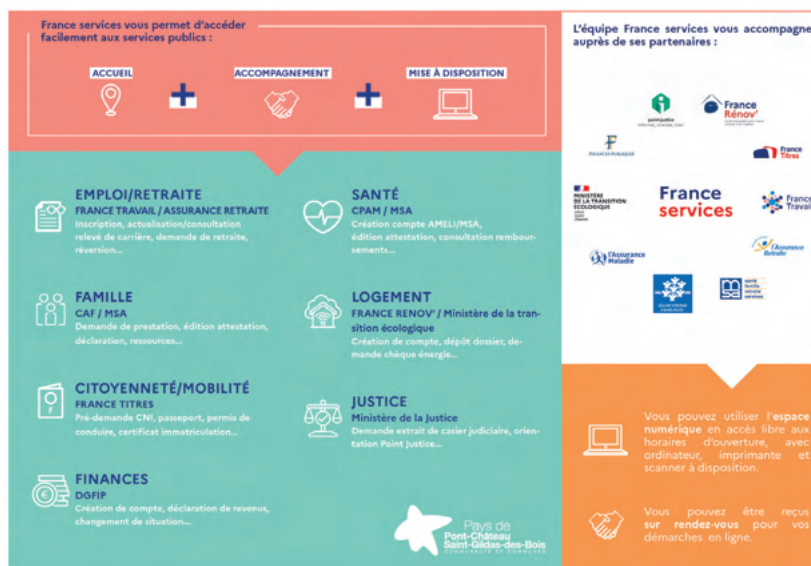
France services vous permet d'accéder facilement aux services publics :

ACCUEIL + ACCOMPAGNEMENT + MISE À DISPOSITION

EMPLOI/RETRAITE
FRANCE TRAVAIL / ASSURANCE RETRAITE
Inscription, actualisation/consultation relevé de carrière, demande de retraite, réversion...

SANTÉ
CPAM / MSA
Création compte AMELI/MSA, édition attestation, consultation remboursements...

FAMILLE
CAF / MSA
Demande de prestation, édition attestation, déclaration, ressources...

LOGEMENT
FRANCE RENOV' / Ministère de la transition écologique
Création de compte, dépôt dossier, demande chèque énergie...

CITOYENNETÉ/MOBILITÉ
FRANCE TITRES
Pré-demande CNI, passeport, permis de conduire, certificat immatriculation...

JUSTICE
Ministère de la Justice
Demande extrait de casier judiciaire, orientation Point Justice...

FINANCES
DGFIP
Création de compte, déclaration de revenus, changement de situation...

Pays de Pont-Château Saint-Gildas-des-Bois
COMMUNAUTÉ DE COMMUNES

L'équipe France services vous accompagne auprès de ses partenaires :

point-justice
France Rénov'
FINANCES PUBLIQUES
France Titres
MINISTÈRE DE LA TRANSITION ÉCOLOGIQUE
France services
France Travail
l'Assurance Maladie
l'Assurance Retraite
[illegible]
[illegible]

Vous pouvez utiliser l'espace numérique en accès libre aux horaires d'ouverture, avec ordinateur, imprimante et scanner à disposition.

Vous pouvez être reçus sur rendez-vous pour vos démarches en ligne.